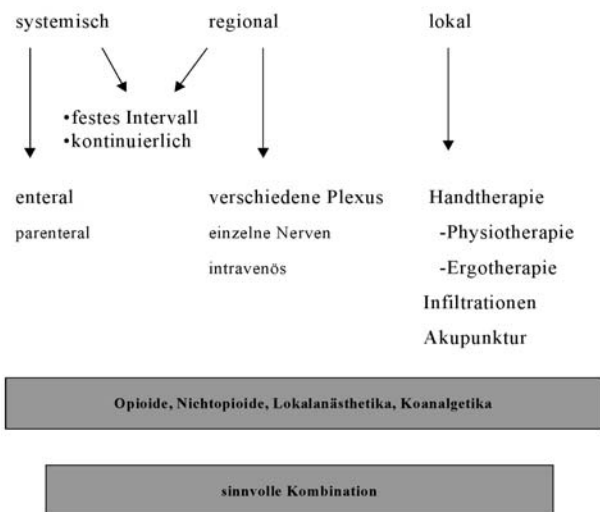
systemisch regional lokal

•festes Intervall
•kontinuierlich

enteral
parenteral

verschiedene Plexus
einzelne Nerven
intravenös

Handtherapie
-Physiotherapie
-Ergotherapie
Infiltrationen
Akupunktur

Opioide, Nichtopioide, Lokalanästhetika, Koanalgetika

sinnvolle Kombination